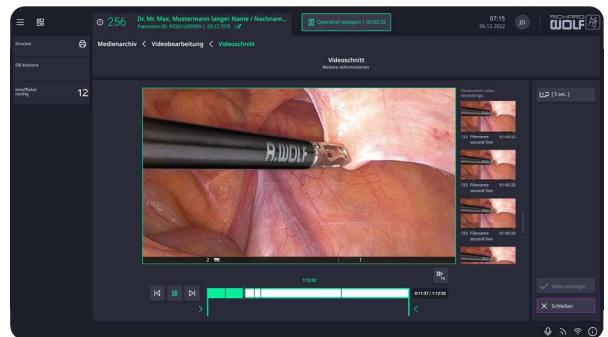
256 Dr. Mr. Max, Mustermann langer Name / Nachnam...
Patienten-ID: PID0100999 | 06.12.1976

Operation stoppen | 00:00:32

07:15
06.12.2022

JD

RICHARD WOLF

Drucker

OR-Kamera

Insufflator
mmHg
12

Medienarchiv < Videobearbeitung < Videoschnitt

Videoschnitt
Weitere Informationen

R.WOLF

2
1

Generated video recordings

123 Filename second line 01:45:33
123 Filename second line 01:45:33
123 Filename second line 01:45:33

[ 5 sec ]

1/12:32

1x

0:11:37 / 1:12:32

Video erzeugen

Schließen